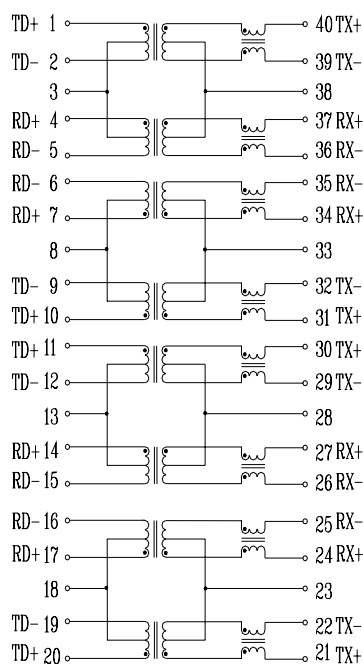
TD+ 1
TD- 2
3
RD+ 4
RD- 5
RD- 6
RD+ 7
8
TD- 9
TD+ 10
TD+ 11
TD- 12
13
RD+ 14
RD- 15
RD- 16
RD+ 17
18
TD- 19
TD+ 20

40 TX+
39 TX-
38
37 RX+
36 RX-
35 RX-
34 RX+
33
32 TX-
31 TX+
30 TX+
29 TX-
28
27 RX+
26 RX-
25 RX-
24 RX+
23
22 TX-
21 TX+